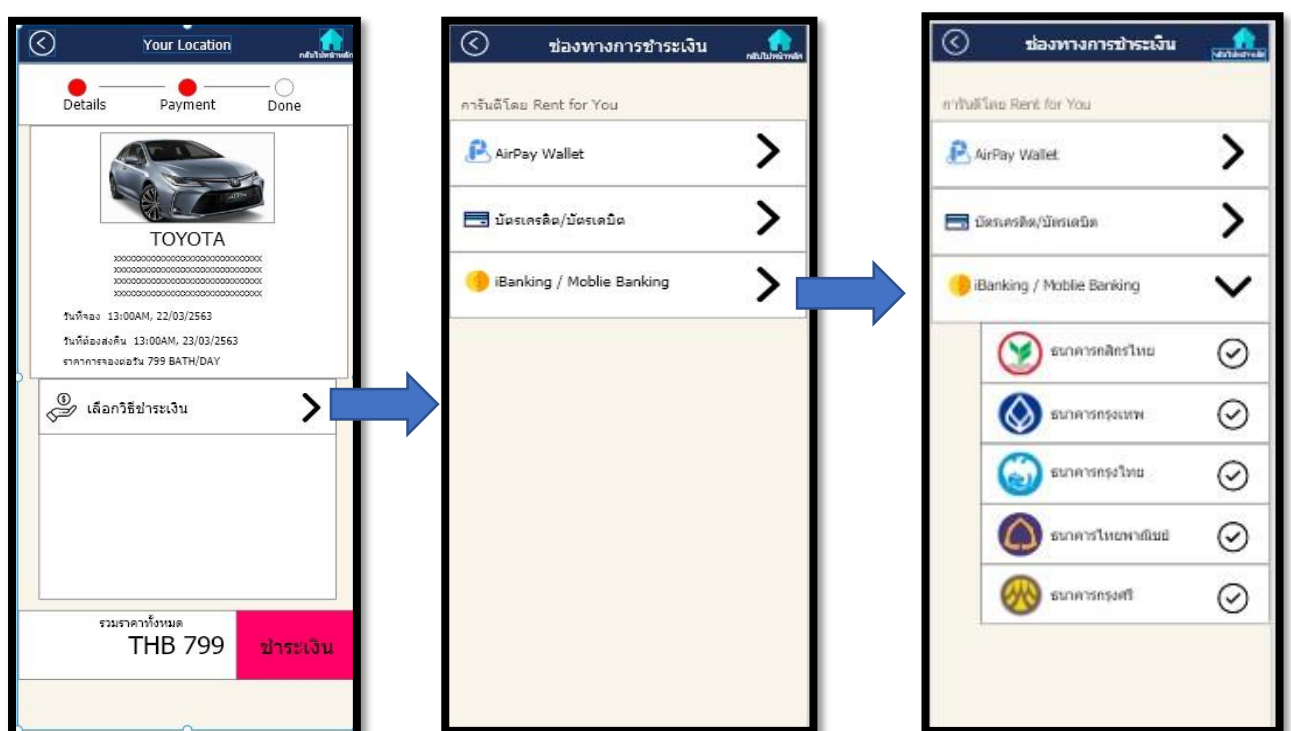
Your Location
กลับไปหน้าหลัก

Details Payment Done

TOYOTA
xxxxxxxxxxxxxxxxxxxxxxxxxxxxxx
xxxxxxxxxxxxxxxxxxxxxxxxxxxxxx
xxxxxxxxxxxxxxxxxxxxxxxxxxxxxx
xxxxxxxxxxxxxxxxxxxxxxxxxxxxxx

วันที่จอง 13:00AM, 22/03/2563
วันที่ต้องส่งคืน 13:00AM, 23/03/2563
ราคาการจองต่อวัน 799 BATH/DAY

เลือกวิธีชำระเงิน

รวมราคาทั้งหมด
THB 799
ชำระเงิน

ช่องทางการชำระเงิน
กลับไปหน้าหลัก

การันตีโดย Rent for You

AirPay Wallet

บัตรเครดิต/บัตรเดบิต

iBanking / Moblie Banking

ช่องทางการชำระเงิน
กลับไปหน้าหลัก

การันตีโดย Rent for You

AirPay Wallet

บัตรเครดิต/บัตรเดบิต

iBanking / Moblie Banking

ธนาคารกสิกรไทย

ธนาคารกรุงเทพ

ธนาคารกรุงไทย

ธนาคารไทยพาณิชย์

ธนาคารกรุงศรี